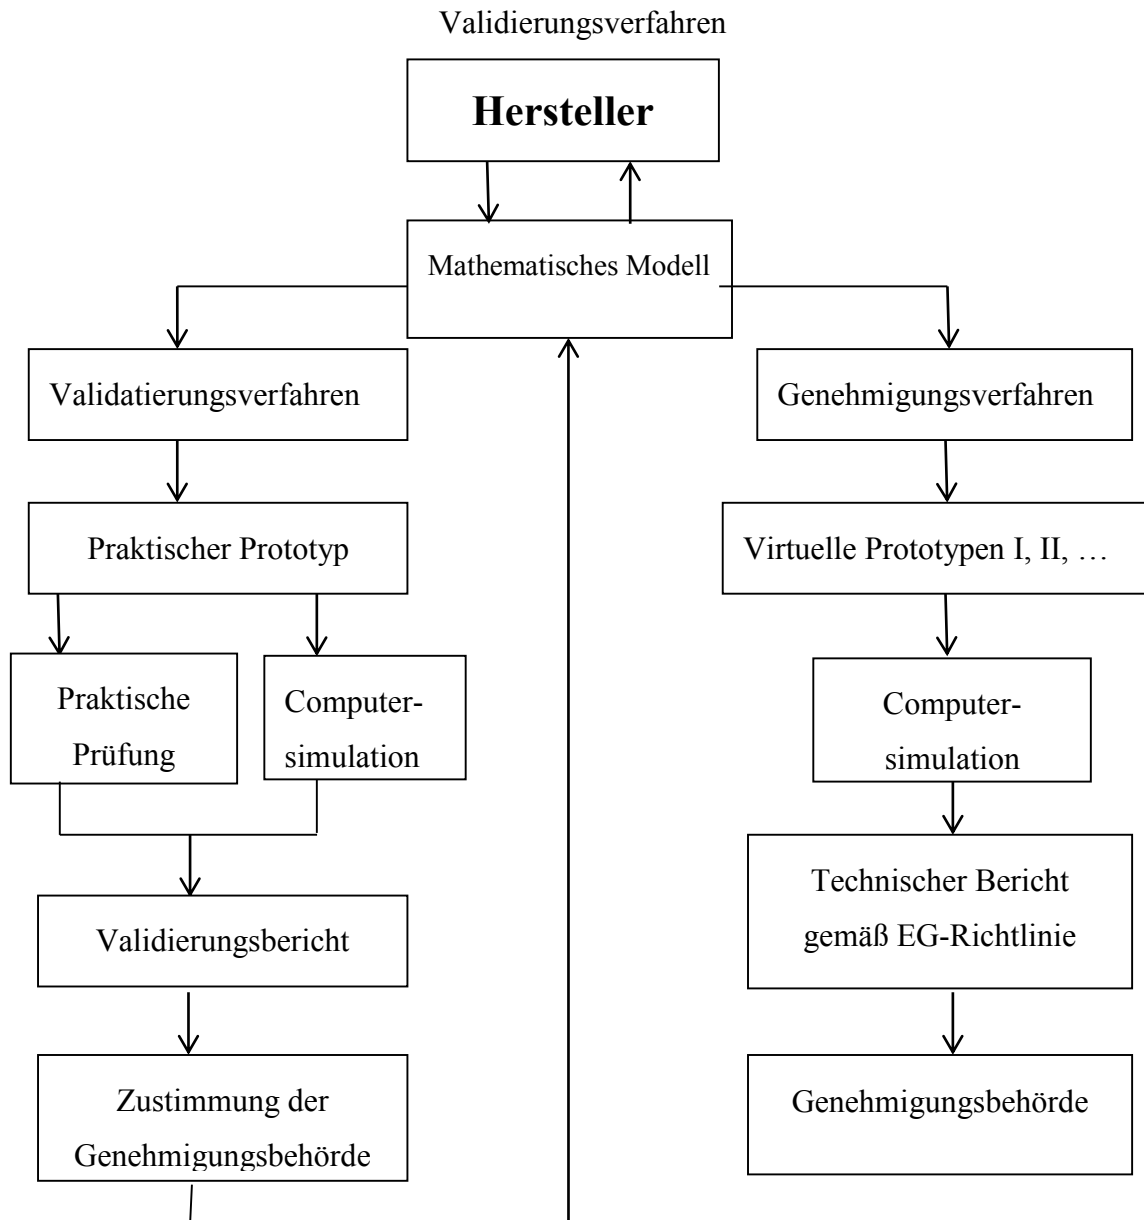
Validierungsverfahren

Hersteller

Mathematisches Modell

Validatierungsverfahren

Genehmigungsverfahren

Praktischer Prototyp

Virtuelle Prototypen I, II, …

Praktische Prüfung

Computersimulation

Computersimulation

Technischer Bericht gemäß EG-Richtlinie

Validierungsbericht

Genehmigungsbehörde

Zustimmung der Genehmigungsbehörde